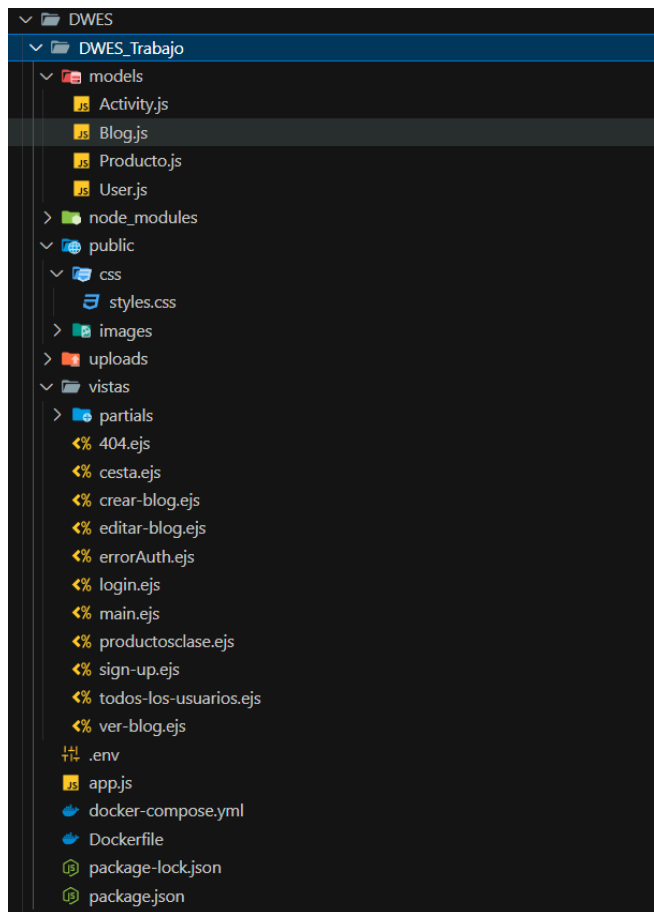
DWES
DWES_Trabajo
models
JS Activity.js
JS Blog.js
JS Producto.js
JS User.js
node_modules
public
css
styles.css
images
uploads
vistas
partials
<% 404.ejs
<% cesta.ejs
<% crear-blog.ejs
<% editar-blog.ejs
<% errorAuth.ejs
<% login.ejs
<% main.ejs
<% productosclase.ejs
<% sign-up.ejs
<% todos-los-usuarios.ejs
<% ver-blog.ejs
.env
JS app.js
docker-compose.yml
Dockerfile
package-lock.json
package.json